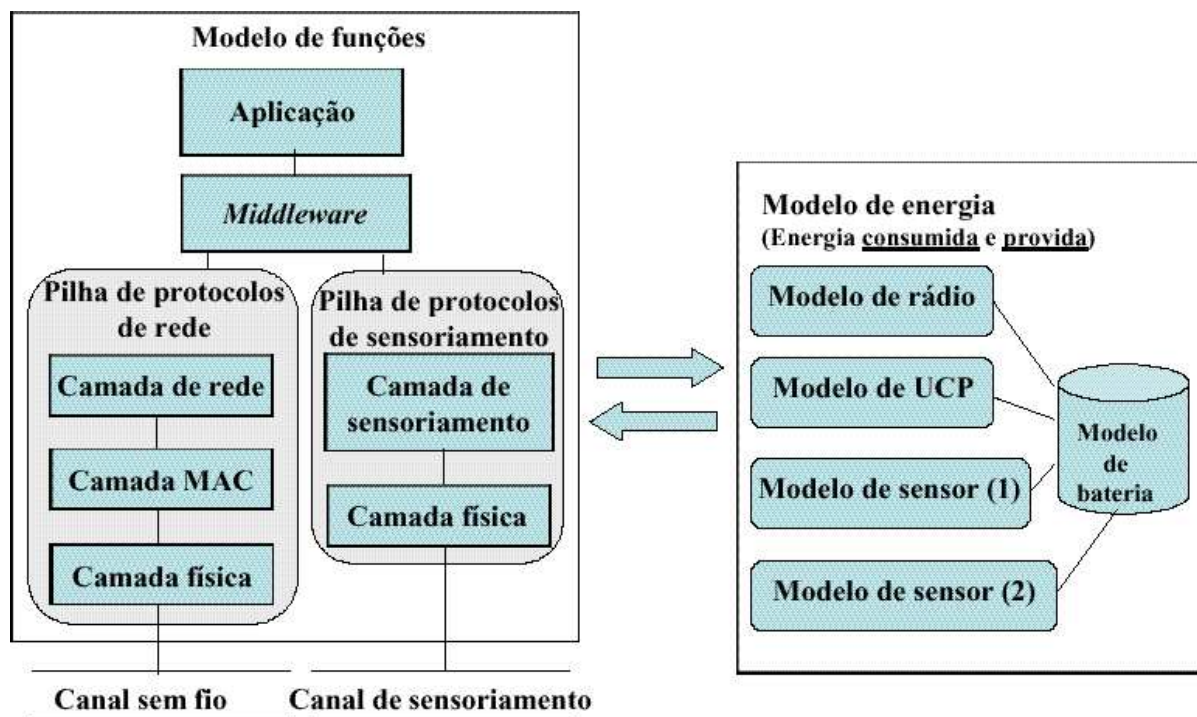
Modelo de funções

Aplicação

*Middleware*

Pilha de protocolos de rede

Camada de rede

Camada MAC

Camada física

Pilha de protocolos de sensoriamento

Camada de sensoriamento

Camada física

Canal sem fio

Canal de sensoriamento

Modelo de energia
(Energia consumida e provida)

Modelo de rádio

Modelo de UCP

Modelo de sensor (1)

Modelo de sensor (2)

Modelo de bateria